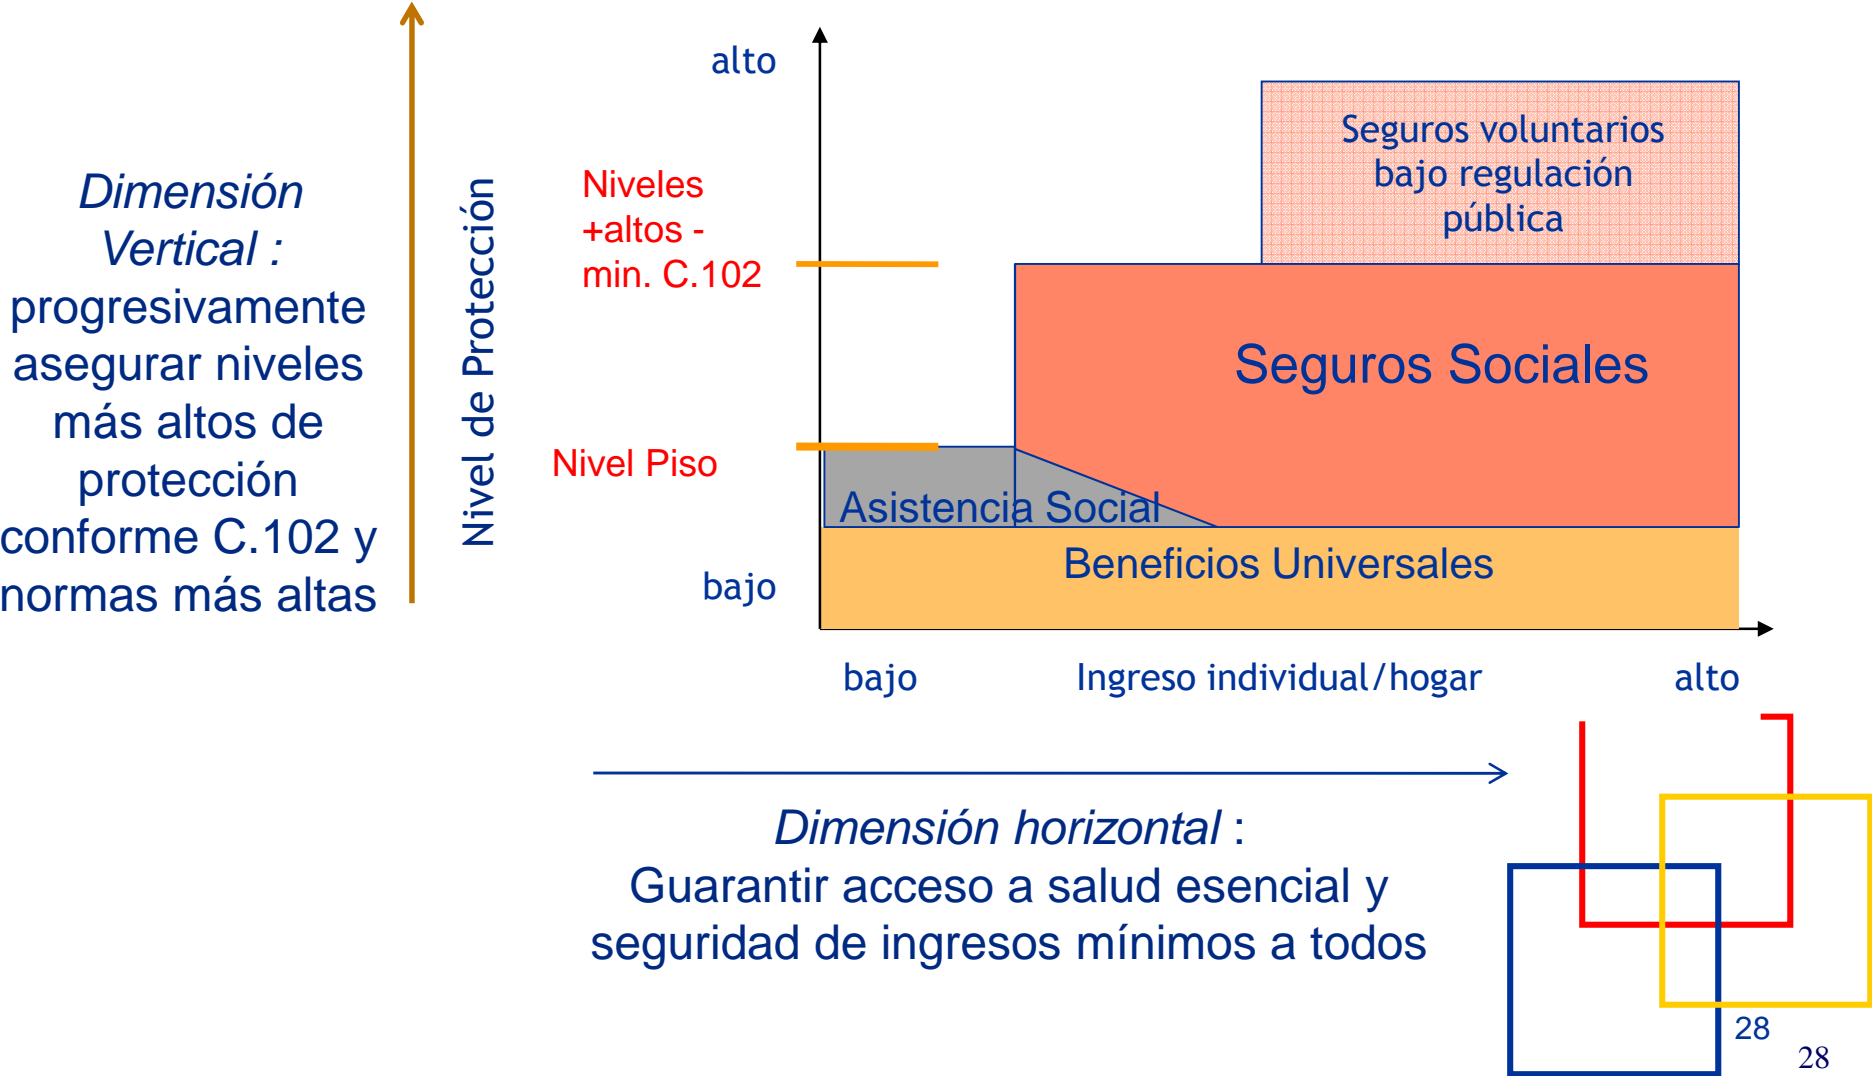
*Dimensión Vertical :* progresivamente asegurar niveles más altos de protección conforme C.102 y normas más altas

Nivel de Protección

alto

Niveles +altos - min. C.102

Nivel Piso

bajo

Seguros voluntarios bajo regulación pública

Seguros Sociales

Asistencia Social

Beneficios Universales

bajo

Ingreso individual/hogar

alto

*Dimensión horizontal* : Guarantir acceso a salud esencial y seguridad de ingresos mínimos a todos

28

28